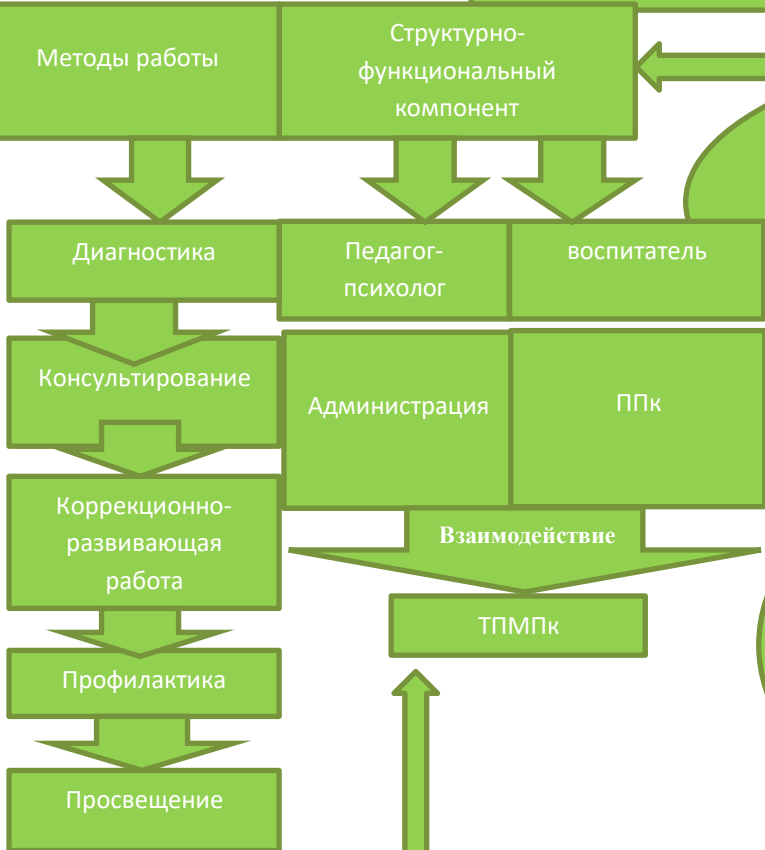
Методы работы

Структурно-функциональный компонент

Диагностика

Педагог-психолог

воспитатель

Консультирование

Администрация

ППк

Коррекционно-развивающая работа

Взаимодействие

ТПМПк

Профилактика

Просвещение